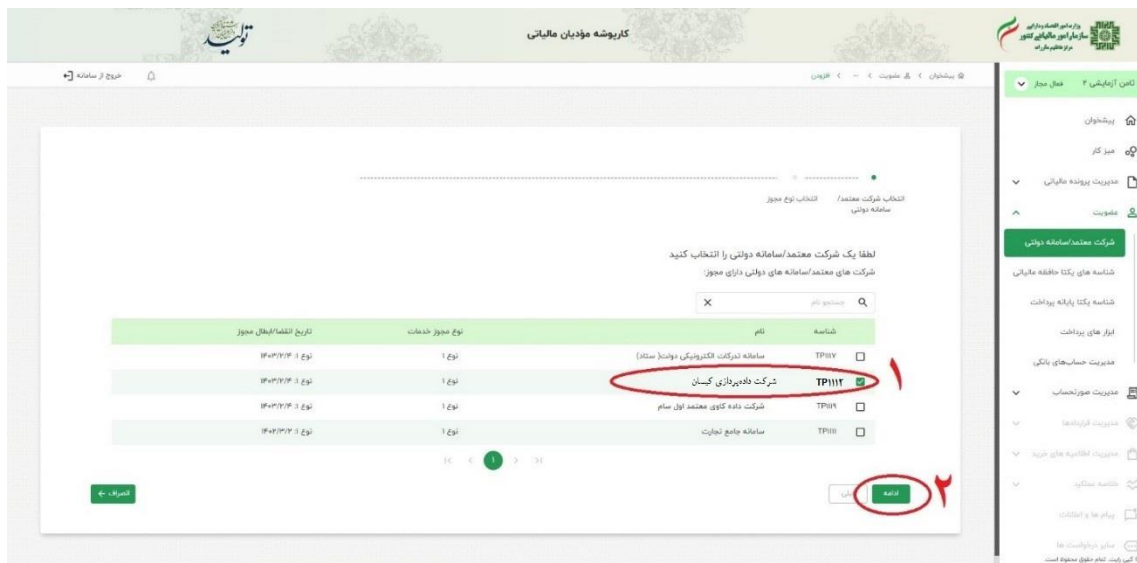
وزارت امور اقتصادی و دارایی
سازمان امور مالیاتی کشور
مرکز فناوری اطلاعات

کارپوشه مؤدیان مالیاتی

تولید

تامین آزمایشی ۲ فعال مجاز

پیشخوان > عضویت > ... > افزودن

خروج از سامانه

پیشخوان
میز کار
مدیریت پرونده مالیاتی
عضویت
شرکت معتمد/سامانه دولتی
شناسه های یکتا حافظه مالیاتی
شناسه یکتا پایانه پرداخت
ابزار های پرداخت
مدیریت حساب‌های بانکی
مدیریت صورتحساب
مدیریت قراردادها
مدیریت اظهارنامه های خرید
خلاصه عملکرد
پیام ها و اعلانات
سایر درخواست ها

انتخاب شرکت معتمد/ سامانه دولتی
انتخاب نوع مجوز

لطفا یک شرکت معتمد/سامانه دولتی را انتخاب کنید
شرکت های معتمد/سامانه های دولتی دارای مجوز:

جستجو نام

| | شناسه | نام | نوع مجوز خدمات | تاریخ انقضا/ابطال مجوز |
|---|---|---|---|---|
| ☐ | TP۱۱۱۷ | سامانه تدارکات الکترونیکی دولت( ستاد) | نوع ۱ | نوع ۱: ۱۴۰۳/۲/۲۴ |
| ☑ | TP۱۱۱۲ | شرکت داده‌پردازی کیسان | نوع ۱ | نوع ۱: ۱۴۰۳/۲/۲۴ |
| ☐ | TP۱۱۱۹ | شرکت داده کاوی معتمد اول سام | نوع ۱ | نوع ۱: ۱۴۰۳/۲/۲۴ |
| ☐ | TP۱۱۱۱ | سامانه جامع تجارت | نوع ۱ | نوع ۱: ۱۴۰۳/۳/۲ |

1

۱

ادامه
قبلی
انصراف

۲